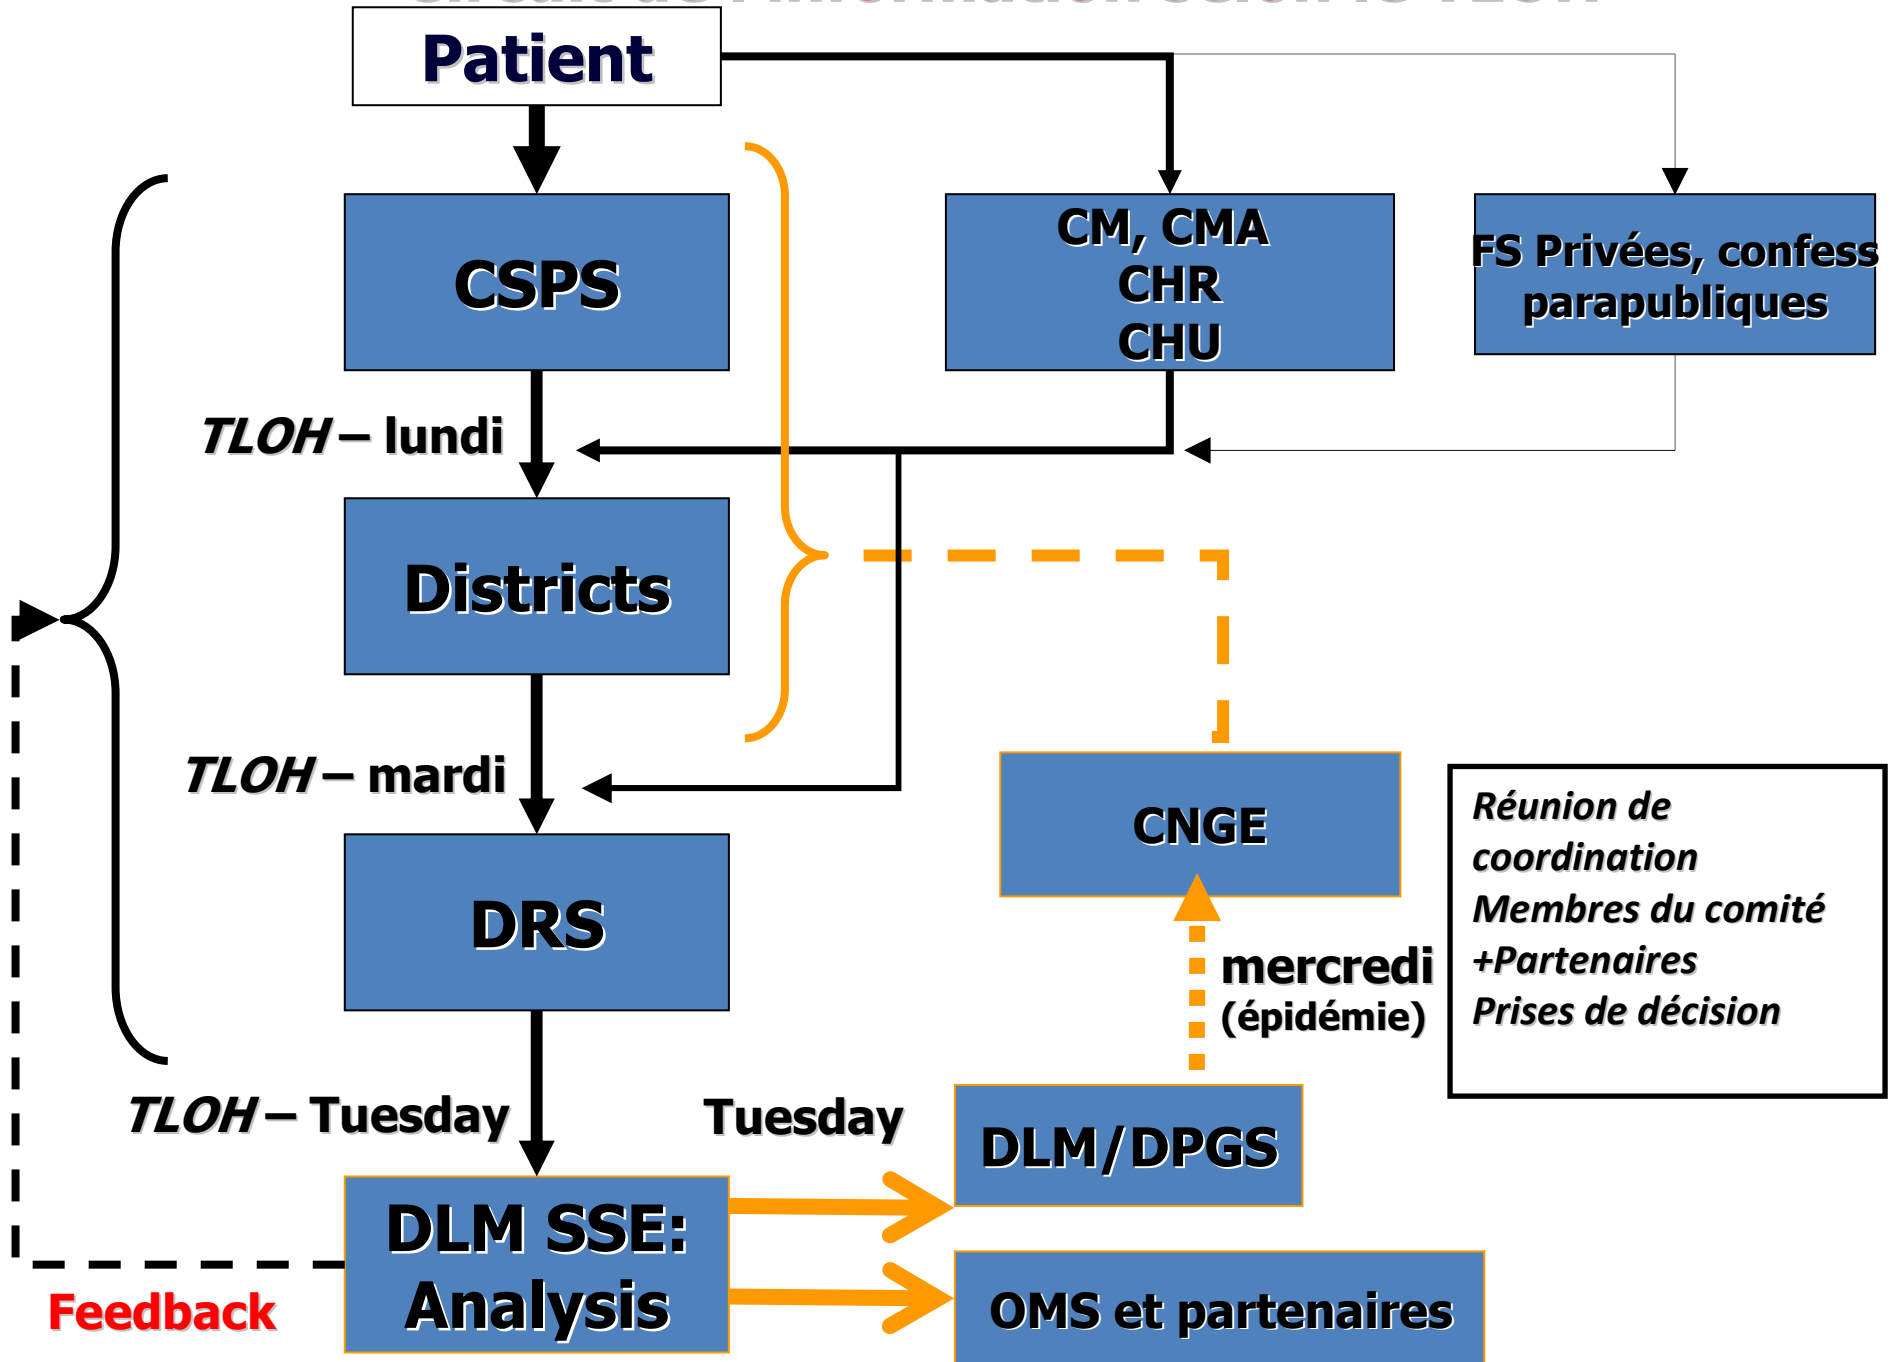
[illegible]

Patient

CSPS

CM, CMA
CHR
CHU

FS Privées, confess
parapubliques

TLOH – lundi

Districts

TLOH – mardi

CNGE

Réunion de coordination
Membres du comité
+Partenaires
Prises de décision

DRS

mercredi
(épidémie)

TLOH – Tuesday

Tuesday

DLM/DPGS

DLM SSE:
Analysis

OMS et partenaires

Feedback